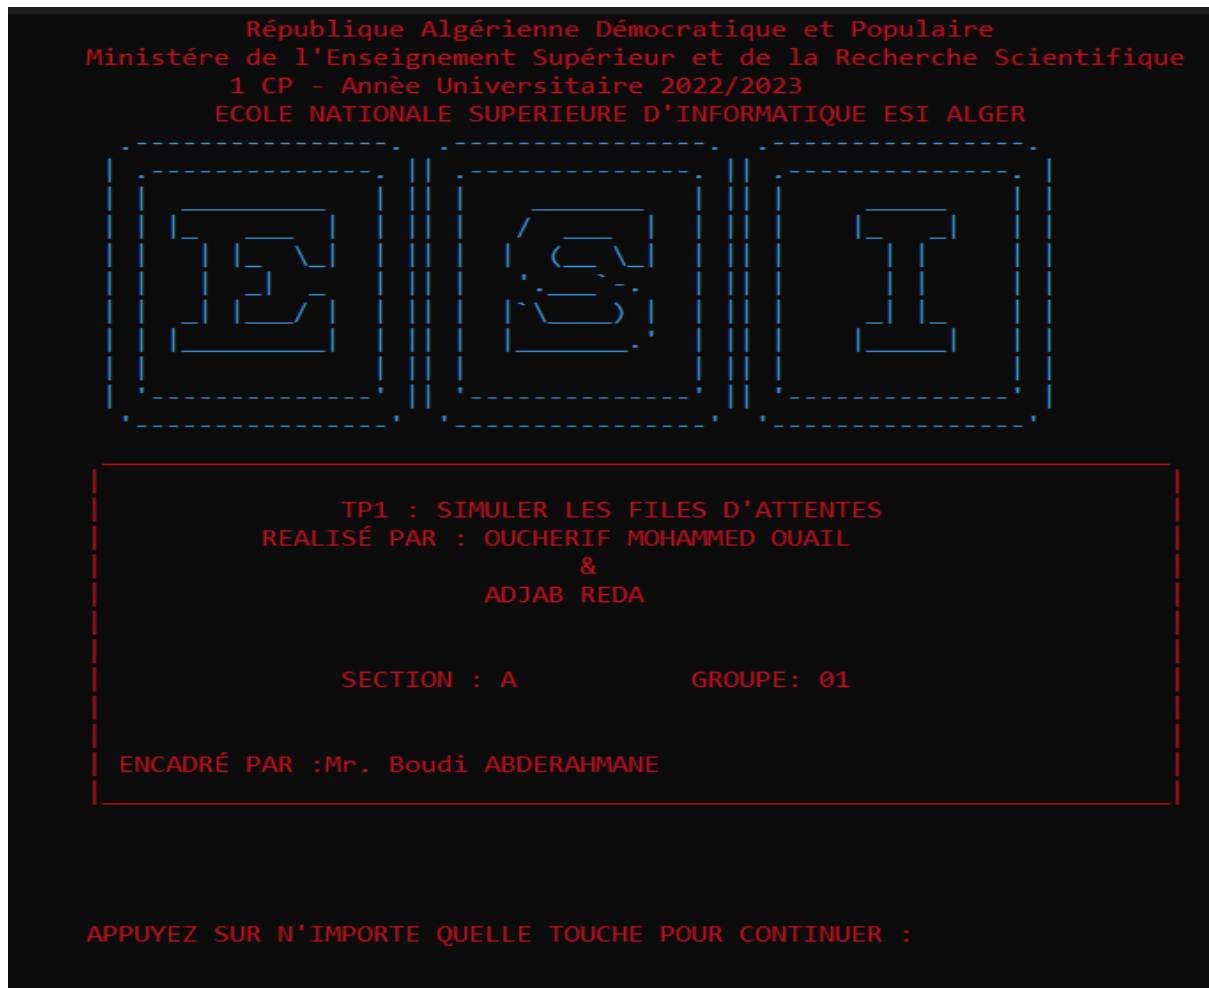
République Algérienne Démocratique et Populaire
Ministére de l'Enseignement Supérieur et de la Recherche Scientifique
1 CP - Année Universitaire 2022/2023
ECOLE NATIONALE SUPERIEURE D'INFORMATIQUE ESI ALGER

E S I

TP1 : SIMULER LES FILES D'ATTENTES
REALISÉ PAR : OUCHERIF MOHAMMED OUAIL
&
ADJAB REDA

SECTION : A GROUPE: 01

ENCADRÉ PAR :Mr. Boudi ABDERAHMANE

APPUYEZ SUR N'IMPORTE QUELLE TOUCHE POUR CONTINUER :